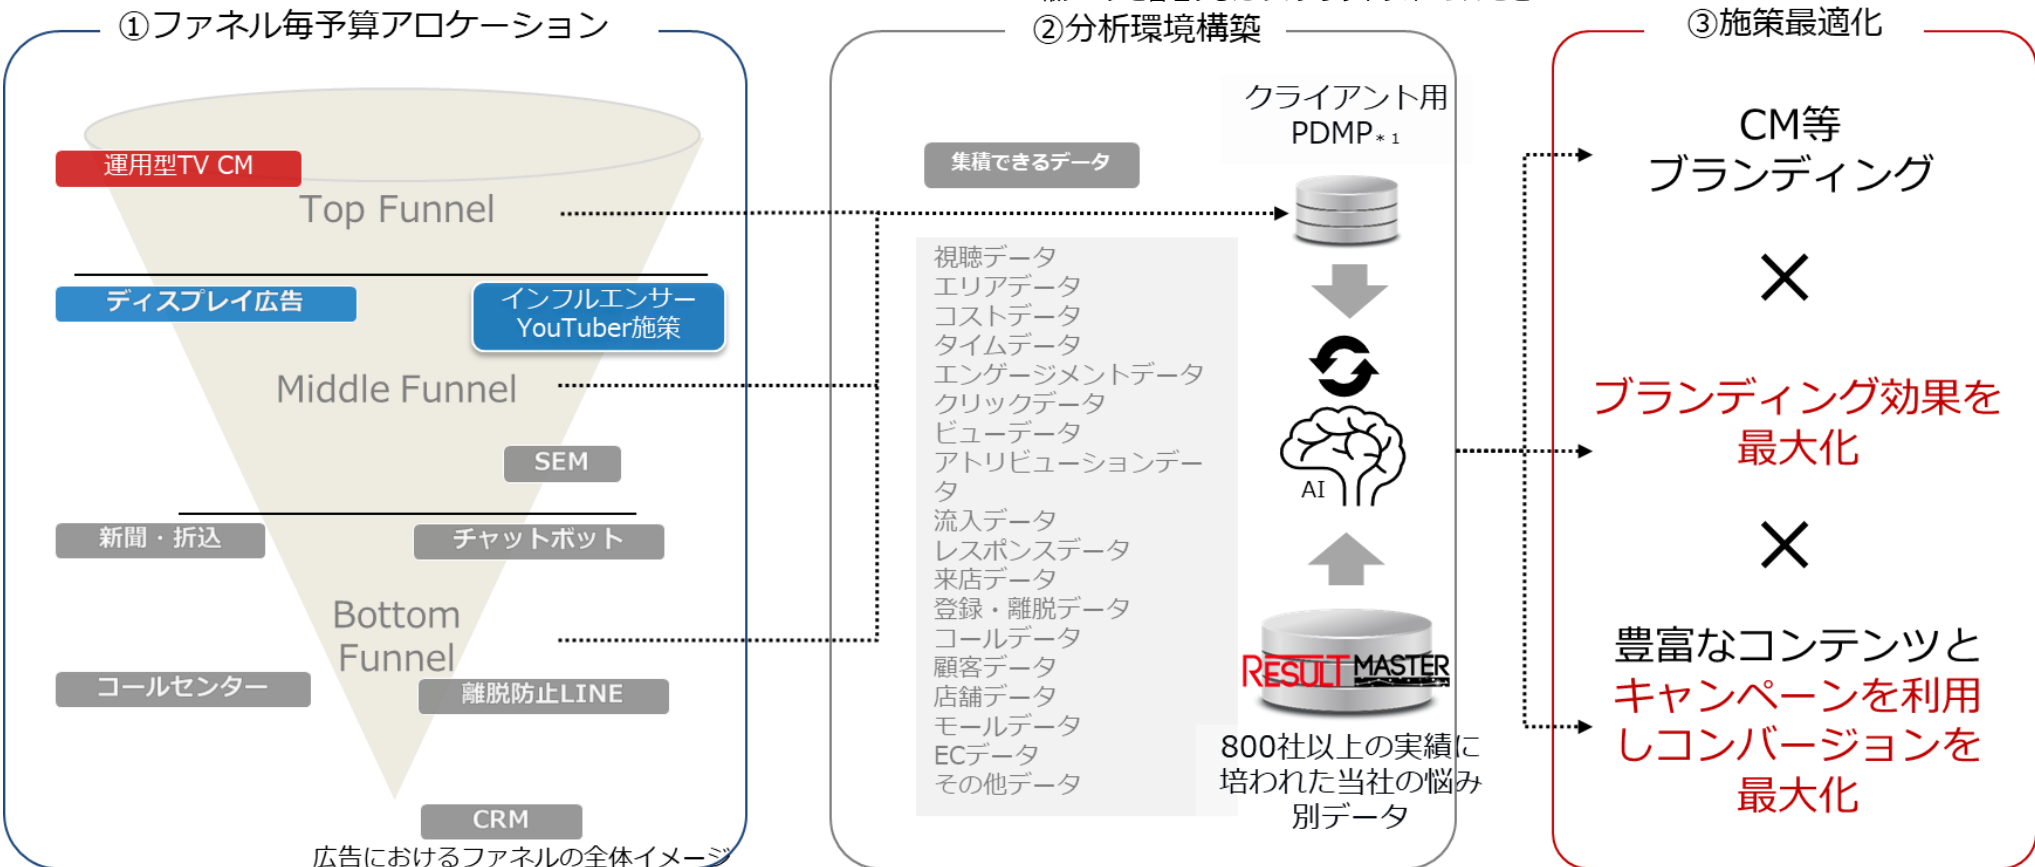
①ファネル毎予算アロケーション

運用型TV CM

Top Funnel

ディスプレイ広告

インフルエンサー YouTuber施策

Middle Funnel

SEM

新聞・折込

チャットボット

Bottom Funnel

コールセンター

離脱防止LINE

CRM

広告におけるファネルの全体イメージ

②分析環境構築

クライアント用 PDMP＊1

集積できるデータ

視聴データ
エリアデータ
コストデータ
タイムデータ
エンゲージメントデータ
クリックデータ
ビューデータ
アトリビューションデータ
流入データ
レスポンスデータ
来店データ
登録・離脱データ
コールデータ
顧客データ
店舗データ
モールデータ
ECデータ
その他データ

AI

RESULT MASTER

800社以上の実績に培われた当社の悩み別データ

③施策最適化

CM等 ブランディング

×

ブランディング効果を最大化

×

豊富なコンテンツとキャンペーンを利用しコンバージョンを最大化